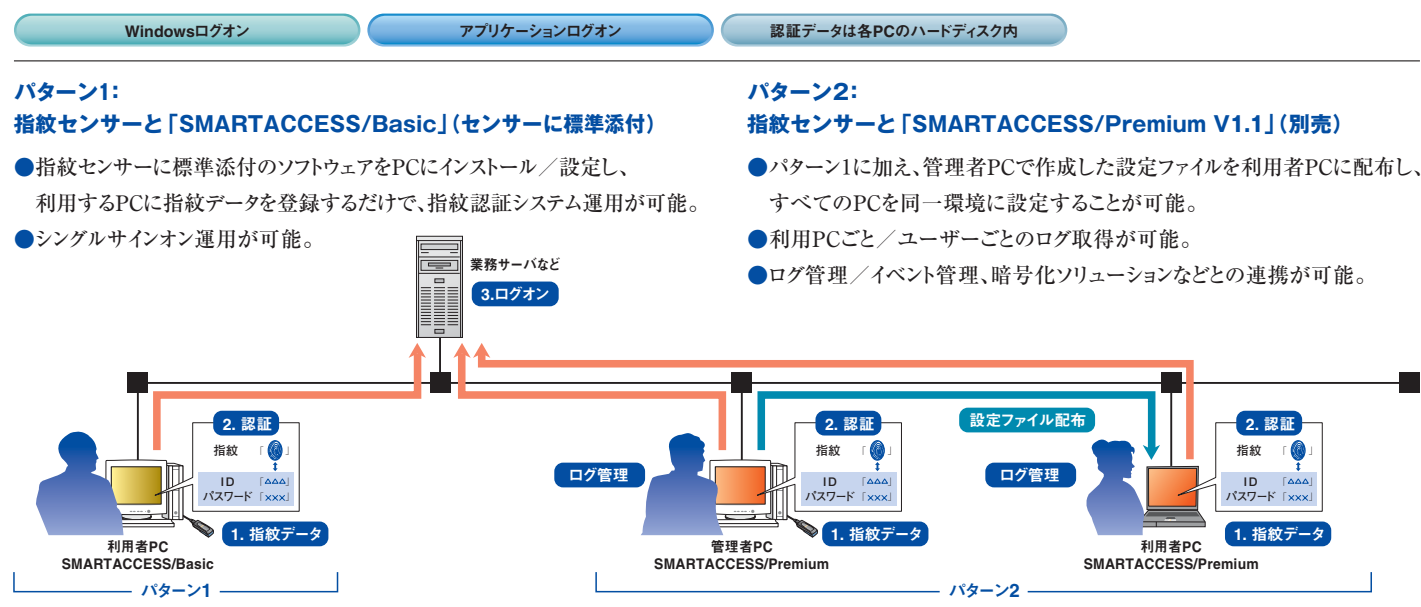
Windowsログオン

アプリケーションログオン

認証データは各PCのハードディスク内

パターン1:
指紋センサーと「SMARTACCESS/Basic」(センサーに標準添付)

●指紋センサーに標準添付のソフトウェアをPCにインストール/設定し、利用するPCに指紋データを登録するだけで、指紋認証システム運用が可能。

●シングルサインオン運用が可能。

パターン2:
指紋センサーと「SMARTACCESS/Premium V1.1」(別売)

●パターン1に加え、管理者PCで作成した設定ファイルを利用者PCに配布し、すべてのPCを同一環境に設定することが可能。

●利用PCごと/ユーザーごとのログ取得が可能。

●ログ管理/イベント管理、暗号化ソリューションなどとの連携が可能。

業務サーバなど

3.ログオン

2. 認証

指紋 「 」

ID 「△△△」
パスワード 「xxx」

1. 指紋データ

利用者PC
SMARTACCESS/Basic

パターン1

ログ管理

2. 認証

指紋 「 」

ID 「△△△」
パスワード 「xxx」

1. 指紋データ

管理者PC
SMARTACCESS/Premium

設定ファイル配布

ログ管理

2. 認証

指紋 「 」

ID 「△△△」
パスワード 「xxx」

1. 指紋データ

利用者PC
SMARTACCESS/Premium

パターン2